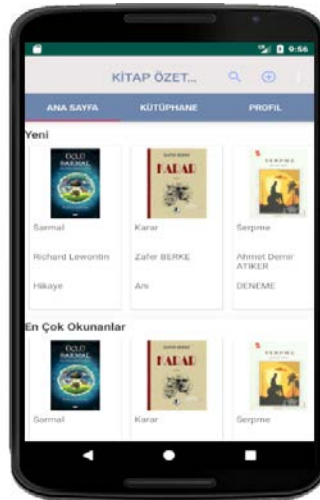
0:56

KİTAP ÖZET...

ANA SAYFA
KÜTÜPHANE
PROFIL

Yeni

ÜÇLÜ SARMAL

ZAFER BERKE
KARAR

SERPME

Sarmal
Richard Lewontin
Hikaye

Karar
Zafer BERKE
Anı

Serpme
Ahmet Demir ATIKER
DENEME

En Çok Okunanlar

ÜÇLÜ SARMAL

ZAFER BERKE
KARAR

SERPME

Sarmal

Karar

Serpme